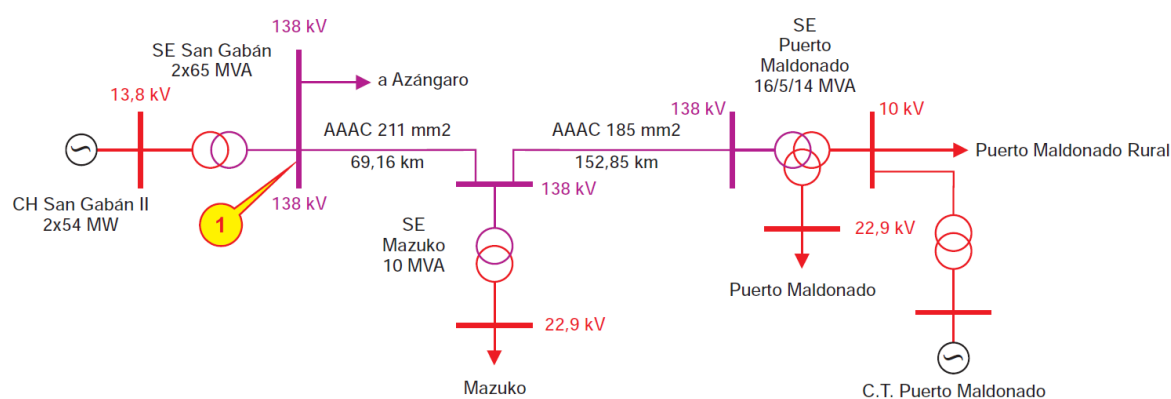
138 kV

SE San Gabán
2x65 MVA

a Azángaro

13,8 kV

AAAC 211 mm2
69,16 km

AAAC 185 mm2
152,85 km

138 kV

SE
Puerto
Maldonado
16/5/14 MVA

10 kV

Puerto Maldonado Rural

CH San Gabán II
2x54 MW

1

138 kV

138 kV

SE
Mazuko
10 MVA

22,9 kV

22,9 kV

Puerto Maldonado

Mazuko

C.T. Puerto Maldonado